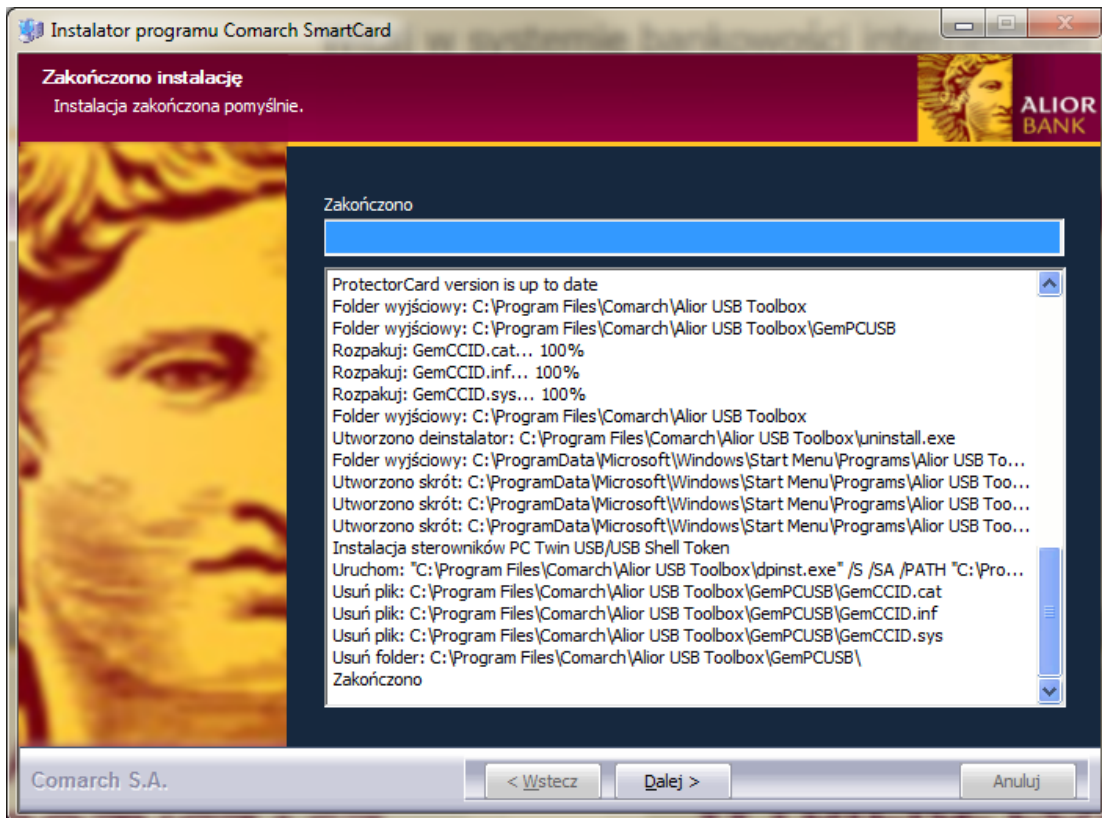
Instalator programu Comarch SmartCard

Zakończono instalację
Instalacja zakończona pomyślnie.

ALIOR BANK

Zakończono

ProtectorCard version is up to date
Folder wyjściowy: C:\Program Files\Comarch\Alior USB Toolbox
Folder wyjściowy: C:\Program Files\Comarch\Alior USB Toolbox\GemPCUSB
Rozpakuj: GemCCID.cat... 100%
Rozpakuj: GemCCID.inf... 100%
Rozpakuj: GemCCID.sys... 100%
Folder wyjściowy: C:\Program Files\Comarch\Alior USB Toolbox
Utworzono deinstalator: C:\Program Files\Comarch\Alior USB Toolbox\uninstall.exe
Folder wyjściowy: C:\ProgramData\Microsoft\Windows\Start Menu\Programs\Alior USB To...
Utworzono skrót: C:\ProgramData\Microsoft\Windows\Start Menu\Programs\Alior USB Too...
Utworzono skrót: C:\ProgramData\Microsoft\Windows\Start Menu\Programs\Alior USB Too...
Utworzono skrót: C:\ProgramData\Microsoft\Windows\Start Menu\Programs\Alior USB Too...
Instalacja sterowników PC Twin USB/USB Shell Token
Uruchom: "C:\Program Files\Comarch\Alior USB Toolbox\dpinst.exe" /S /SA /PATH "C:\Pro...
Usuń plik: C:\Program Files\Comarch\Alior USB Toolbox\GemPCUSB\GemCCID.cat
Usuń plik: C:\Program Files\Comarch\Alior USB Toolbox\GemPCUSB\GemCCID.inf
Usuń plik: C:\Program Files\Comarch\Alior USB Toolbox\GemPCUSB\GemCCID.sys
Usuń folder: C:\Program Files\Comarch\Alior USB Toolbox\GemPCUSB\
Zakończono

Comarch S.A.

< Wstecz
Dalej >
Anuluj